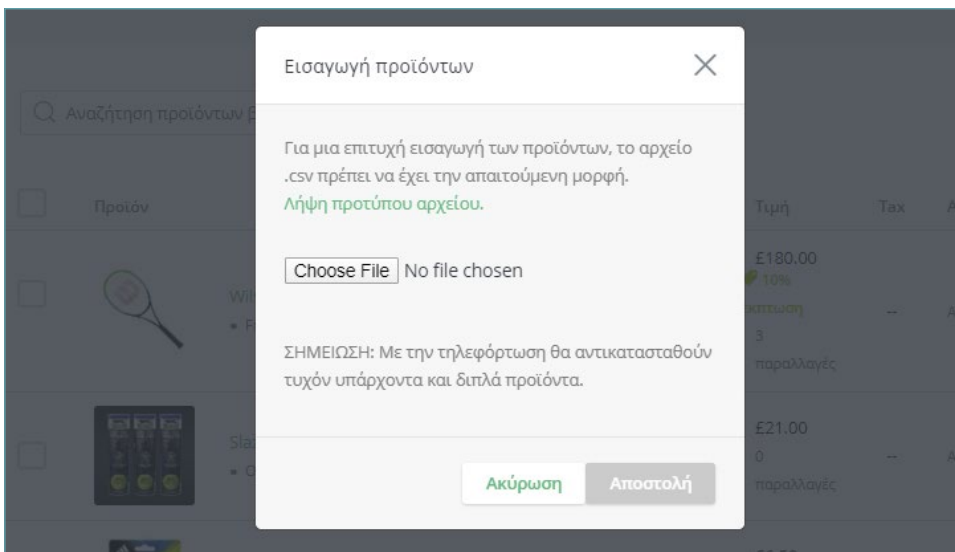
Αναζήτηση προϊόντων β

Προϊόν

Wil
• F

Sla
• C

Τιμή

Tax

A

£180.00
10%
έκπτωση
3
παραλλαγές

--

A

£21.00
0
παραλλαγές

--

A

Εισαγωγή προϊόντων

Για μια επιτυχή εισαγωγή των προϊόντων, το αρχείο .csv πρέπει να έχει την απαιτούμενη μορφή.
Λήψη προτύπου αρχείου.

Choose File No file chosen

ΣΗΜΕΙΩΣΗ: Με την τηλεφόρτωση θα αντικατασταθούν τυχόν υπάρχοντα και διπλά προϊόντα.

Ακύρωση Αποστολή